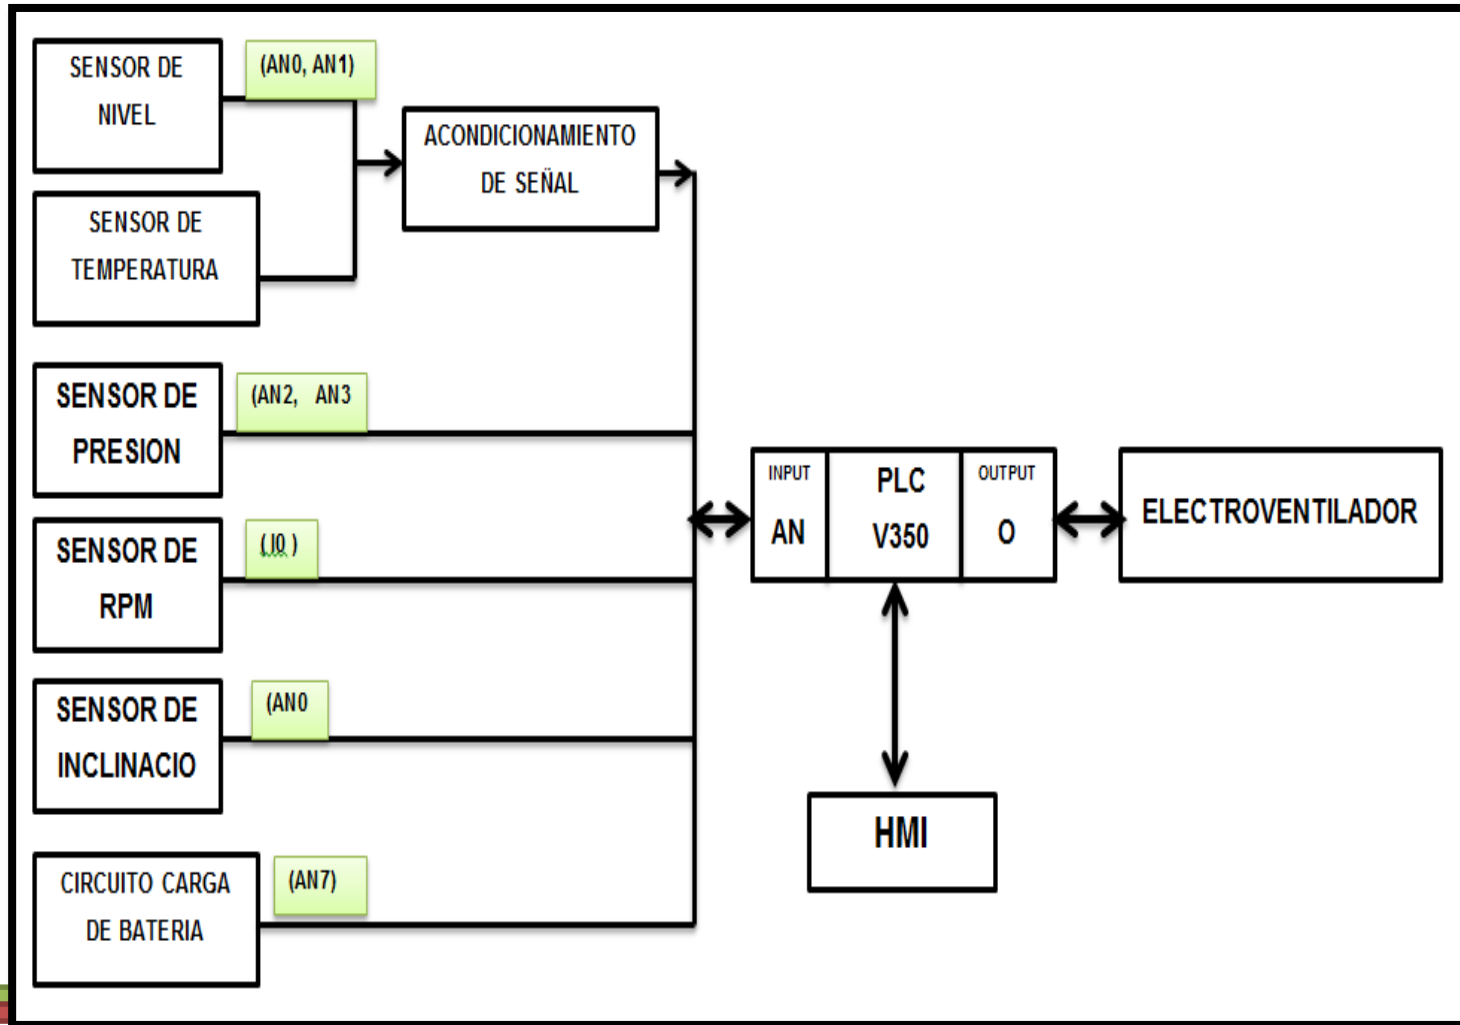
SENSOR DE NIVEL

(AN0, AN1)

ACONDICIONAMIENTO DE SEÑAL

SENSOR DE TEMPERATURA

SENSOR DE PRESION

(AN2, AN3

SENSOR DE RPM

(I0 )

SENSOR DE INCLINACIO

(AN0

CIRCUITO CARGA DE BATERIA

(AN7)

INPUT AN

PLC V350

OUTPUT O

ELECTROVENTILADOR

HMI